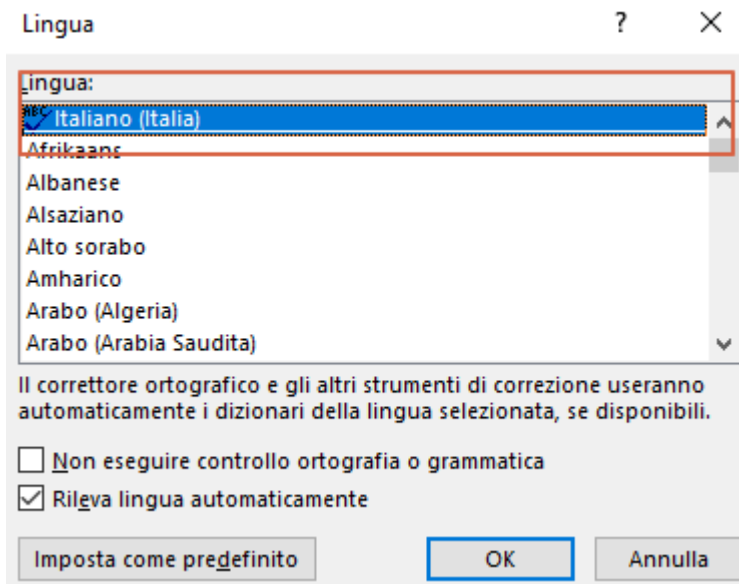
Lingua ? ×

Lingua:

Italiano (Italia)
Afrikaans
Albanese
Alsaziano
Alto sorabo
Amharico
Arabo (Algeria)
Arabo (Arabia Saudita)

Il correttore ortografico e gli altri strumenti di correzione useranno automaticamente i dizionari della lingua selezionata, se disponibili.

Non eseguire controllo ortografia o grammatica

Rileva lingua automaticamente

Imposta come predefinito OK Annulla